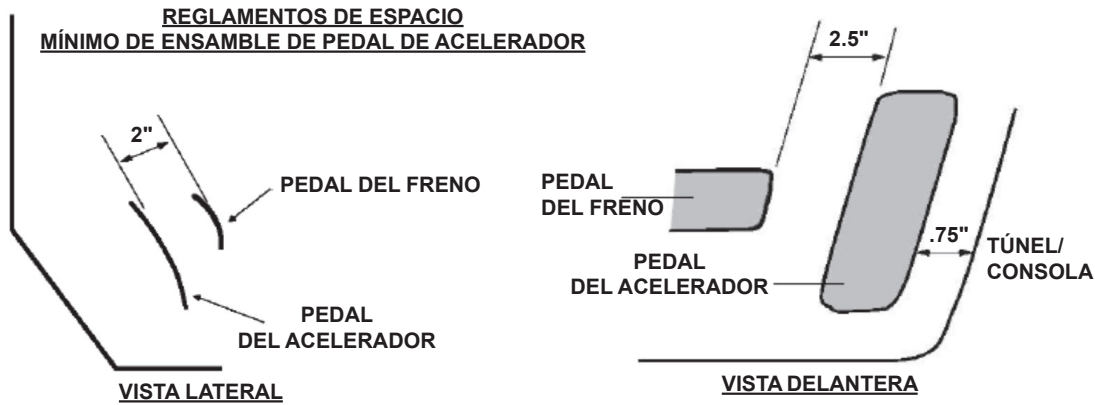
REGLAMENTOS DE ESPACIO
MÍNIMO DE ENSAMBLE DE PEDAL DE ACELERADOR

2"

PEDAL DEL FRENO

PEDAL
DEL ACELERADOR

VISTA LATERAL

2.5"

PEDAL
DEL FRENO

.75"

TÚNEL/
CONSOLA

PEDAL
DEL ACELERADOR

VISTA DELANTERA